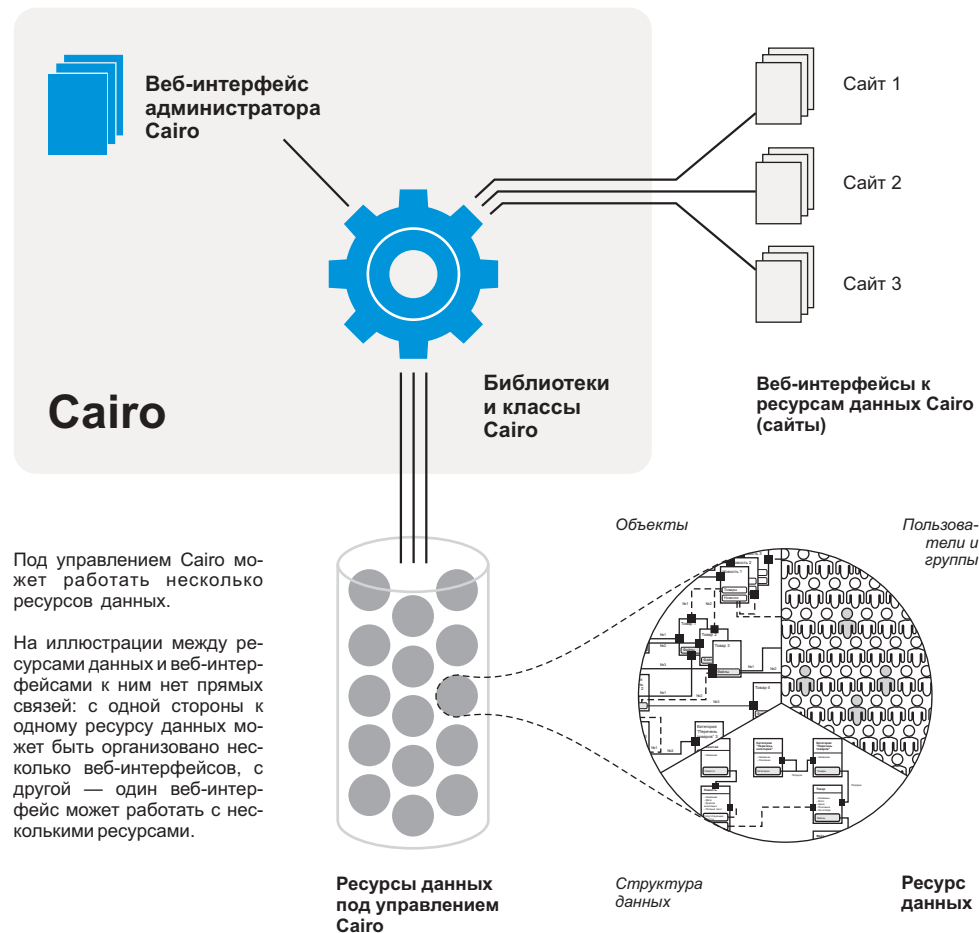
Веб-интерфейс администратора Cairo

Сайт 1

Сайт 2

Сайт 3

Cairo

Библиотеки и классы Cairo

Веб-интерфейсы к ресурсам данных Cairo (сайты)

Объекты

Пользователи и группы

Под управлением Cairo может работать несколько ресурсов данных.

На иллюстрации между ресурсами данных и веб-интерфейсами к ним нет прямых связей: с одной стороны к одному ресурсу данных может быть организовано несколько веб-интерфейсов, с другой — один веб-интерфейс может работать с несколькими ресурсами.

Ресурсы данных под управлением Cairo

Структура данных

Ресурс данных